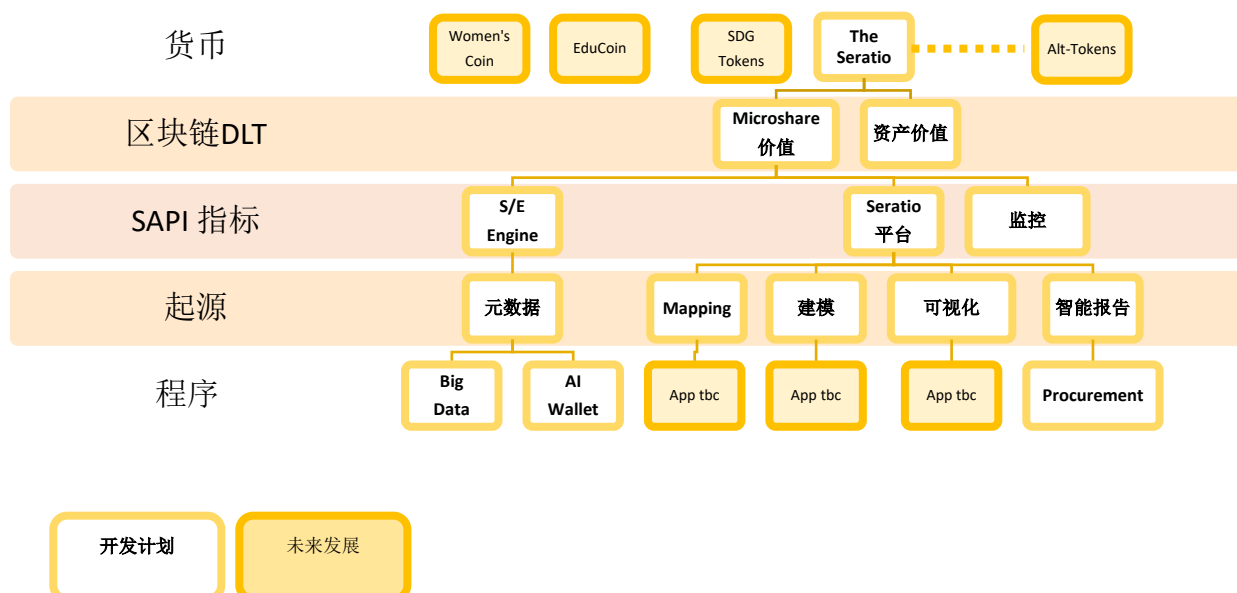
货币

Women's Coin

EduCoin

SDG Tokens

The Seratio

Alt-Tokens

区块链DLT

Microshare 价值

资产价值

SAPI 指标

S/E Engine

Seratio 平台

监控

起源

元数据

Mapping

建模

可视化

智能报告

程序

Big Data

AI Wallet

App tbc

App tbc

App tbc

Procurement

开发计划

未来发展